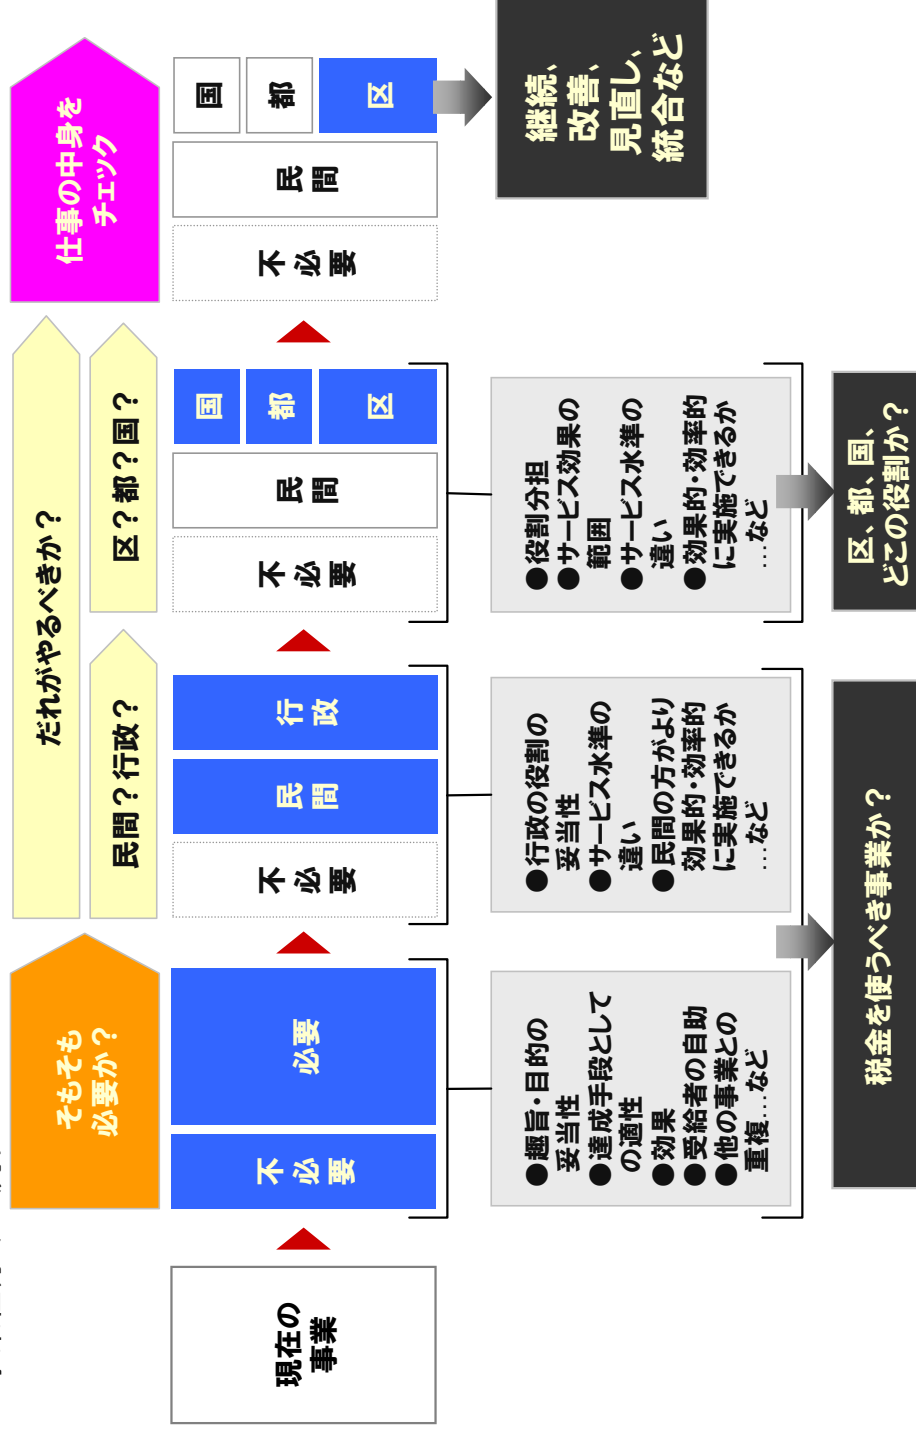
現在の事業

そもそも必要か？

不必要

必要

●趣旨・目的の妥当性
●達成手段としての適性
●効果
●受給者の自助
●他の事業との重複…など

税金を使うべき事業か？

だれがやるべきか？

民間？行政？

不必要

民間

行政

●行政の役割の妥当性
●サービス水準の違い
●民間の方がより効果的・効率的に実施できるか…など

区？都？国？

不必要

民間

区

都

国

●役割分担
●サービス効果の範囲
●サービス水準の違い
●効果的・効率的に実施できるか…など

区、都、国、どこの役割か？

仕事の中身をチェック

不必要

民間

区

都

国

継続、改善、見直し、統合など